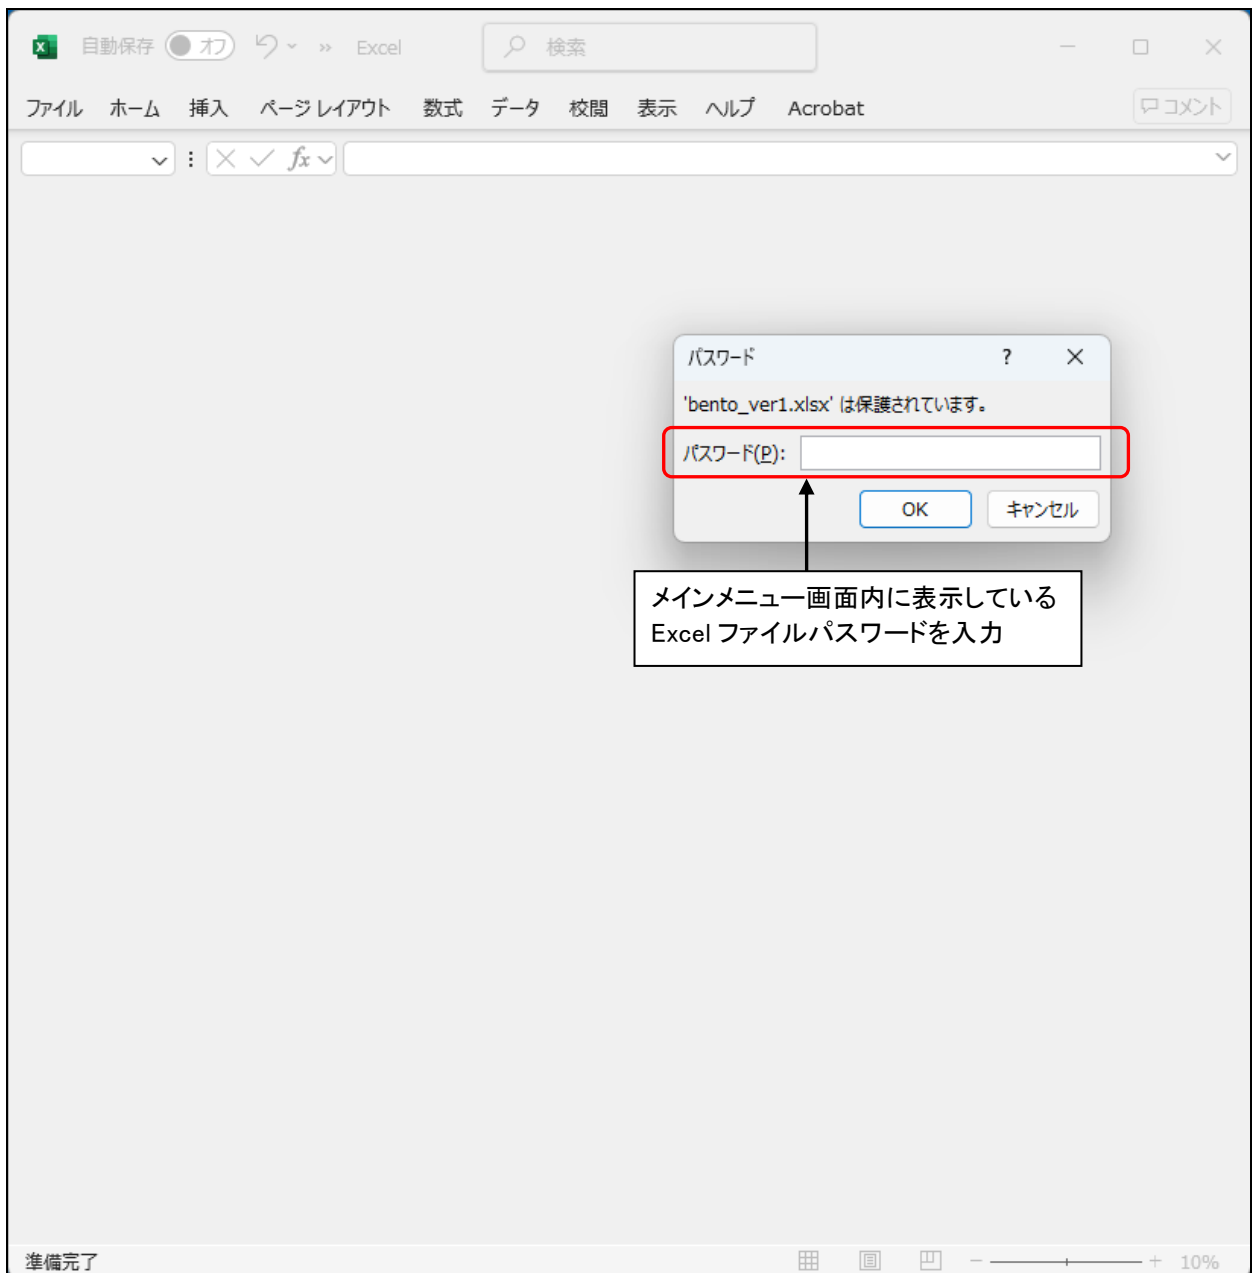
自動保存 オフ Excel 検索

ファイル ホーム 挿入 ページ レイアウト 数式 データ 校閲 表示 ヘルプ Acrobat コメント

$fx$

パスワード ? ×

'bento_ver1.xlsx' は保護されています。

パスワード(P):

OK キャンセル

メインメニュー画面内に表示している Excel ファイルパスワードを入力

準備完了 10%